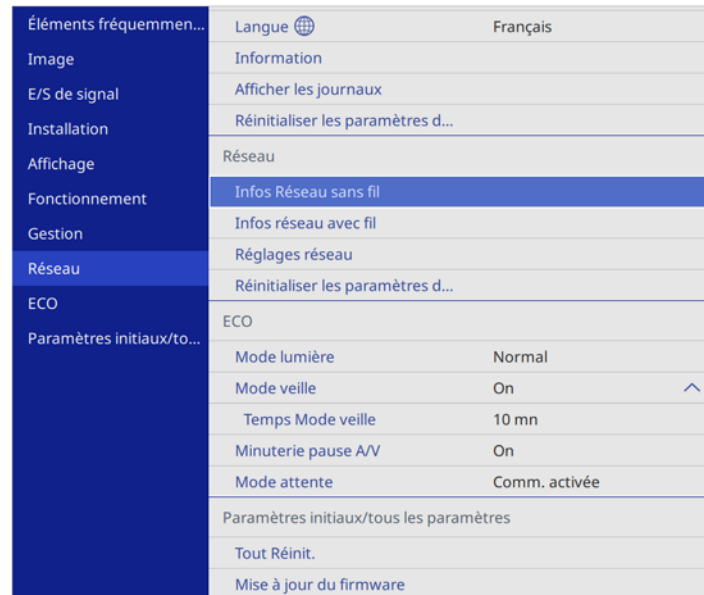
Éléments fréquemmen...
Image
E/S de signal
Installation
Affichage
Fonctionnement
Gestion
Réseau
ECO
Paramètres initiaux/to...

Langue Français
Information
Afficher les journaux
Réinitialiser les paramètres d...
Réseau
Infos Réseau sans fil
Infos réseau avec fil
Réglages réseau
Réinitialiser les paramètres d...
ECO
Mode lumière Normal
Mode veille On
Temps Mode veille 10 mn
Minuterie pause A/V On
Mode attente Comm. activée
Paramètres initiaux/tous les paramètres
Tout Réinit.
Mise à jour du firmware